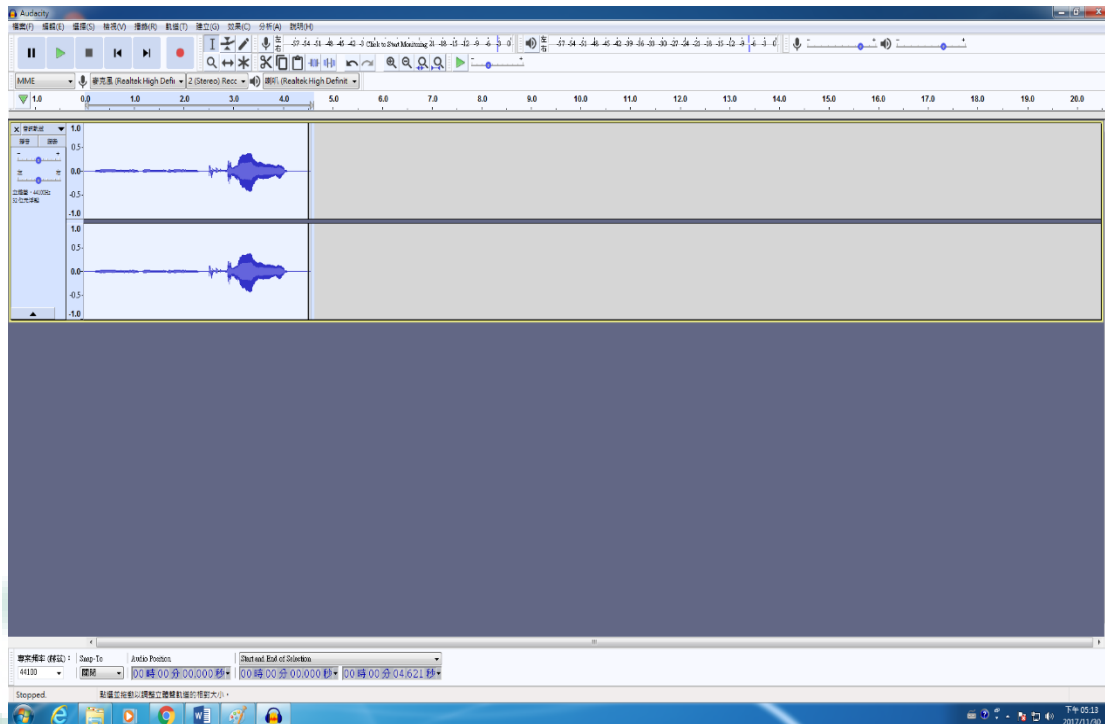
Audacity

檔案(F) 編輯(E) 選擇(S) 檢視(V) 播放(R) 軌道(T) 建立(G) 效果(C) 分析(A) 說明(H)

-57 -54 -51 -48 -45 -42 -3 Click to Start Monitoring 21 -18 -15 -12 -9 -6 -3 0

-57 -54 -51 -48 -45 -42 -39 -36 -33 -30 -27 -24 -21 -18 -15 -12 -9 -6 -3 0

MME 麥克風 (Realtek High Defi 2 (Stereo) Recc 喇叭 (Realtek High Definit

1.0 0.0 1.0 2.0 3.0 4.0 5.0 6.0 7.0 8.0 9.0 10.0 11.0 12.0 13.0 14.0 15.0 16.0 17.0 18.0 19.0 20.0

音訊軌道
靜音 獨奏
左 右
立體聲, 44100Hz
32 位元浮點

1.0
0.5-
0.0-
-0.5-
-1.0
1.0
0.5-
0.0-
-0.5-
-1.0

專案頻率 (赫茲): 44100
Snap-To 關閉
Audio Position: 00 時 00 分 00.000 秒
Start and End of Selection
00 時 00 分 00.000 秒 00 時 00 分 04.621 秒

Stopped.
點擊並拖動以調整立體聲軌道的相對大小。

下午 05:13
2017/11/30